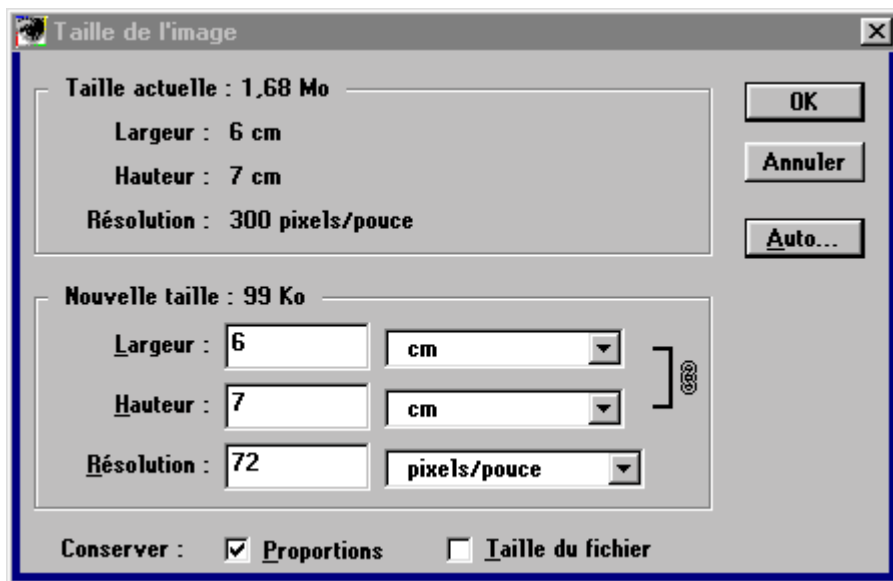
Taille de l'image

Taille actuelle : 1,68 Mo

Largeur : 6 cm

Hauteur : 7 cm

Résolution : 300 pixels/pouce

OK

Annuler

Auto...

Nouvelle taille : 99 Ko

Largeur : 6 cm

Hauteur : 7 cm

Résolution : 72 pixels/pouce

Conserver : Proportions Taille du fichier